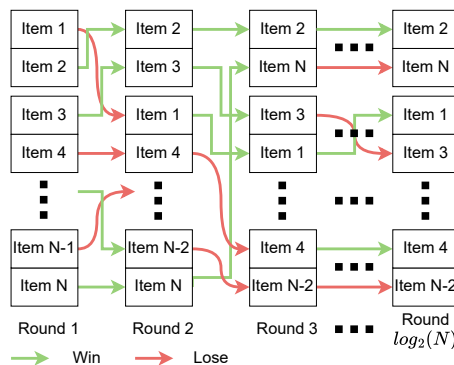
Item 1
Item 2
Item 3
Item 4
Item N-1
Item N

Item 2
Item 3
Item 1
Item 4
Item N-2
Item N

Item 2
Item N
Item 3
Item 1
Item 4
Item N-2

Item 2
Item N
Item 1
Item 3
Item 4
Item N-2

Round 1
Round 2
Round 3
Round $log_2(N)$

Win
Lose